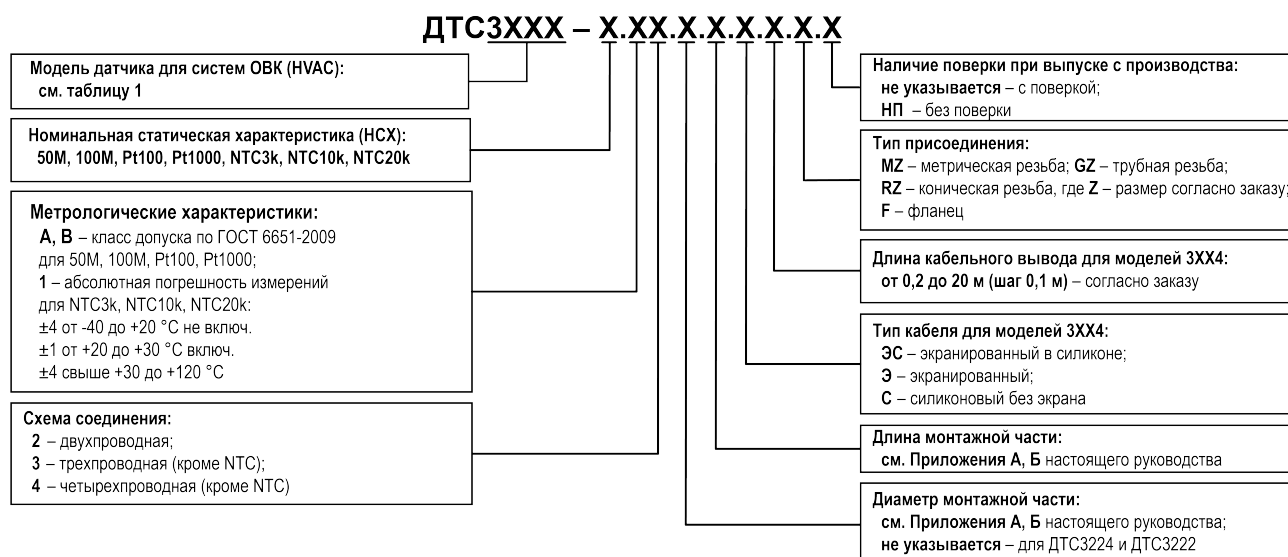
ДТС3XXX – X.XX.X.X.X.X.X.X

Модель датчика для систем ОВК (HVAC):
см. таблицу 1

Номинальная статическая характеристика (НСХ):
50М, 100М, Pt100, Pt1000, NTC3k, NTC10k, NTC20k

Метрологические характеристики:
А, В – класс допуска по ГОСТ 6651-2009 для 50М, 100М, Pt100, Pt1000;
1 – абсолютная погрешность измерений для NTC3k, NTC10k, NTC20k:
±4 от -40 до +20 °С не включ.
±1 от +20 до +30 °С включ.
±4 свыше +30 до +120 °С

Схема соединения:
2 – двухпроводная;
3 – трехпроводная (кроме NTC);
4 – четырехпроводная (кроме NTC)

Наличие поверки при выпуске с производства:
не указывается – с поверкой;
НП – без поверки

Тип присоединения:
MZ – метрическая резьба; GZ – трубная резьба;
RZ – коническая резьба, где Z – размер согласно заказу;
F – фланец

Длина кабельного вывода для моделей 3ХХ4:
от 0,2 до 20 м (шаг 0,1 м) – согласно заказу

Тип кабеля для моделей 3ХХ4:
ЭС – экранированный в силиконе;
Э – экранированный;
С – силиконовый без экрана

Длина монтажной части:
см. Приложения А, Б настоящего руководства

Диаметр монтажной части:
см. Приложения А, Б настоящего руководства;
не указывается – для ДТС3224 и ДТС3222